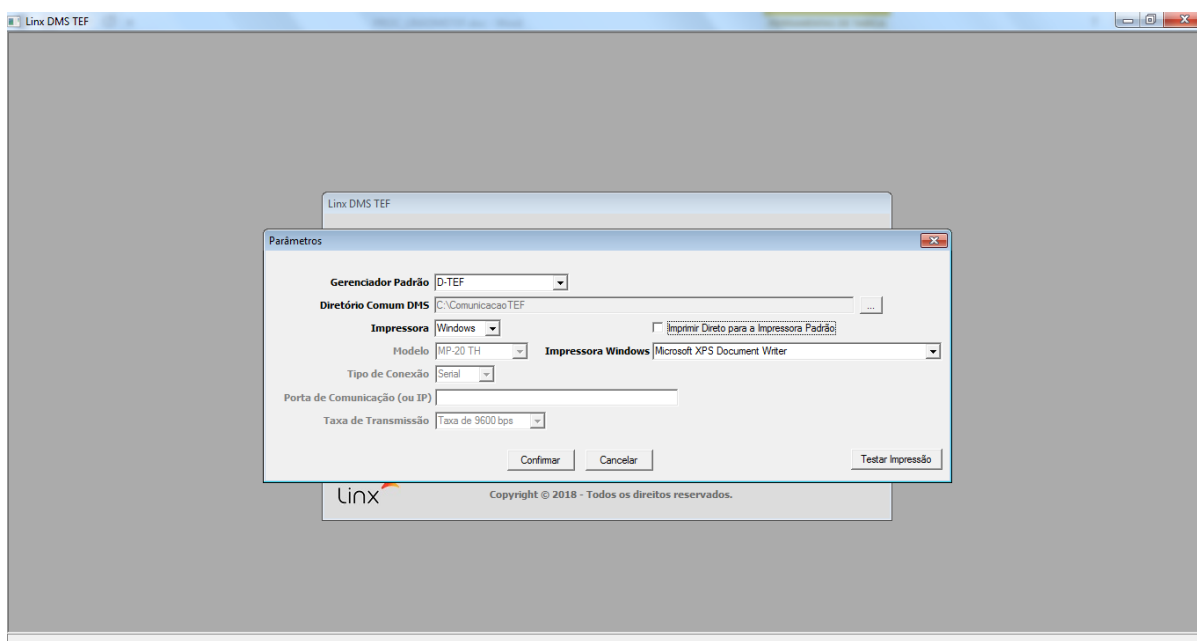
Linx DMS TEF

Linx DMS TEF

Parâmetros

Gerenciador Padrão D-TEF

Diretório Comum DMS C:\ComunicacaoTEF ...

Impressora Windows

Imprimir Direto para a Impressora Padrão

Modelo MP-20 TH

Impressora Windows Microsoft XPS Document Writer

Tipo de Conexão Serial

Porta de Comunicação (ou IP)

Taxa de Transmissão Taxa de 9600 bps

Confirmar Cancelar Testar Impressão

Linx

Copyright © 2018 - Todos os direitos reservados.